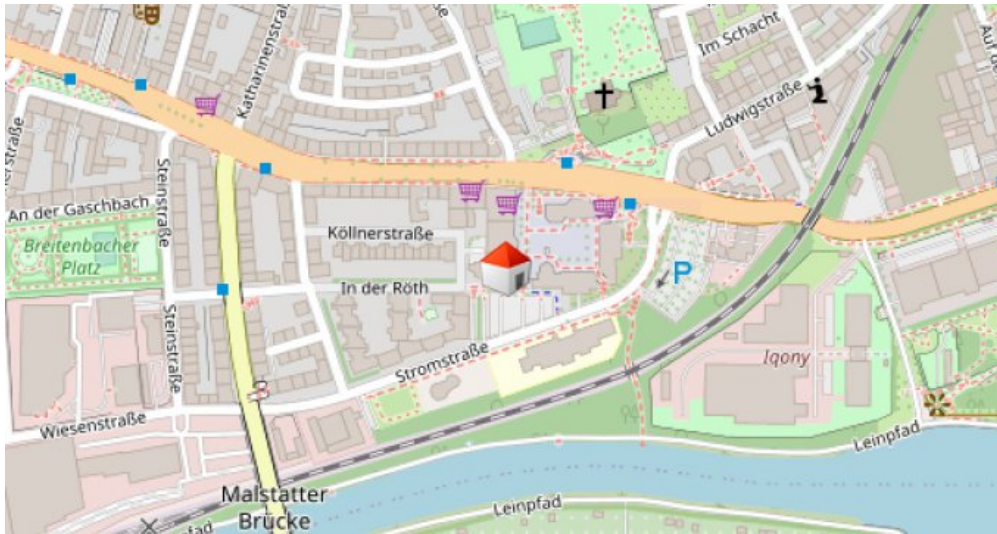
Katharinenstraße
Im Schacht
Ludwigstraße
Auf d
erstraße
Steinstraße
An der Gaschbach
Breitenbacher Platz
Köllnerstraße
In der Röth
P
Steinstraße
Stromstraße
Iqony
Wiesenstraße
Leinpfad
Malstatter Brücke
Leinpfad
fad